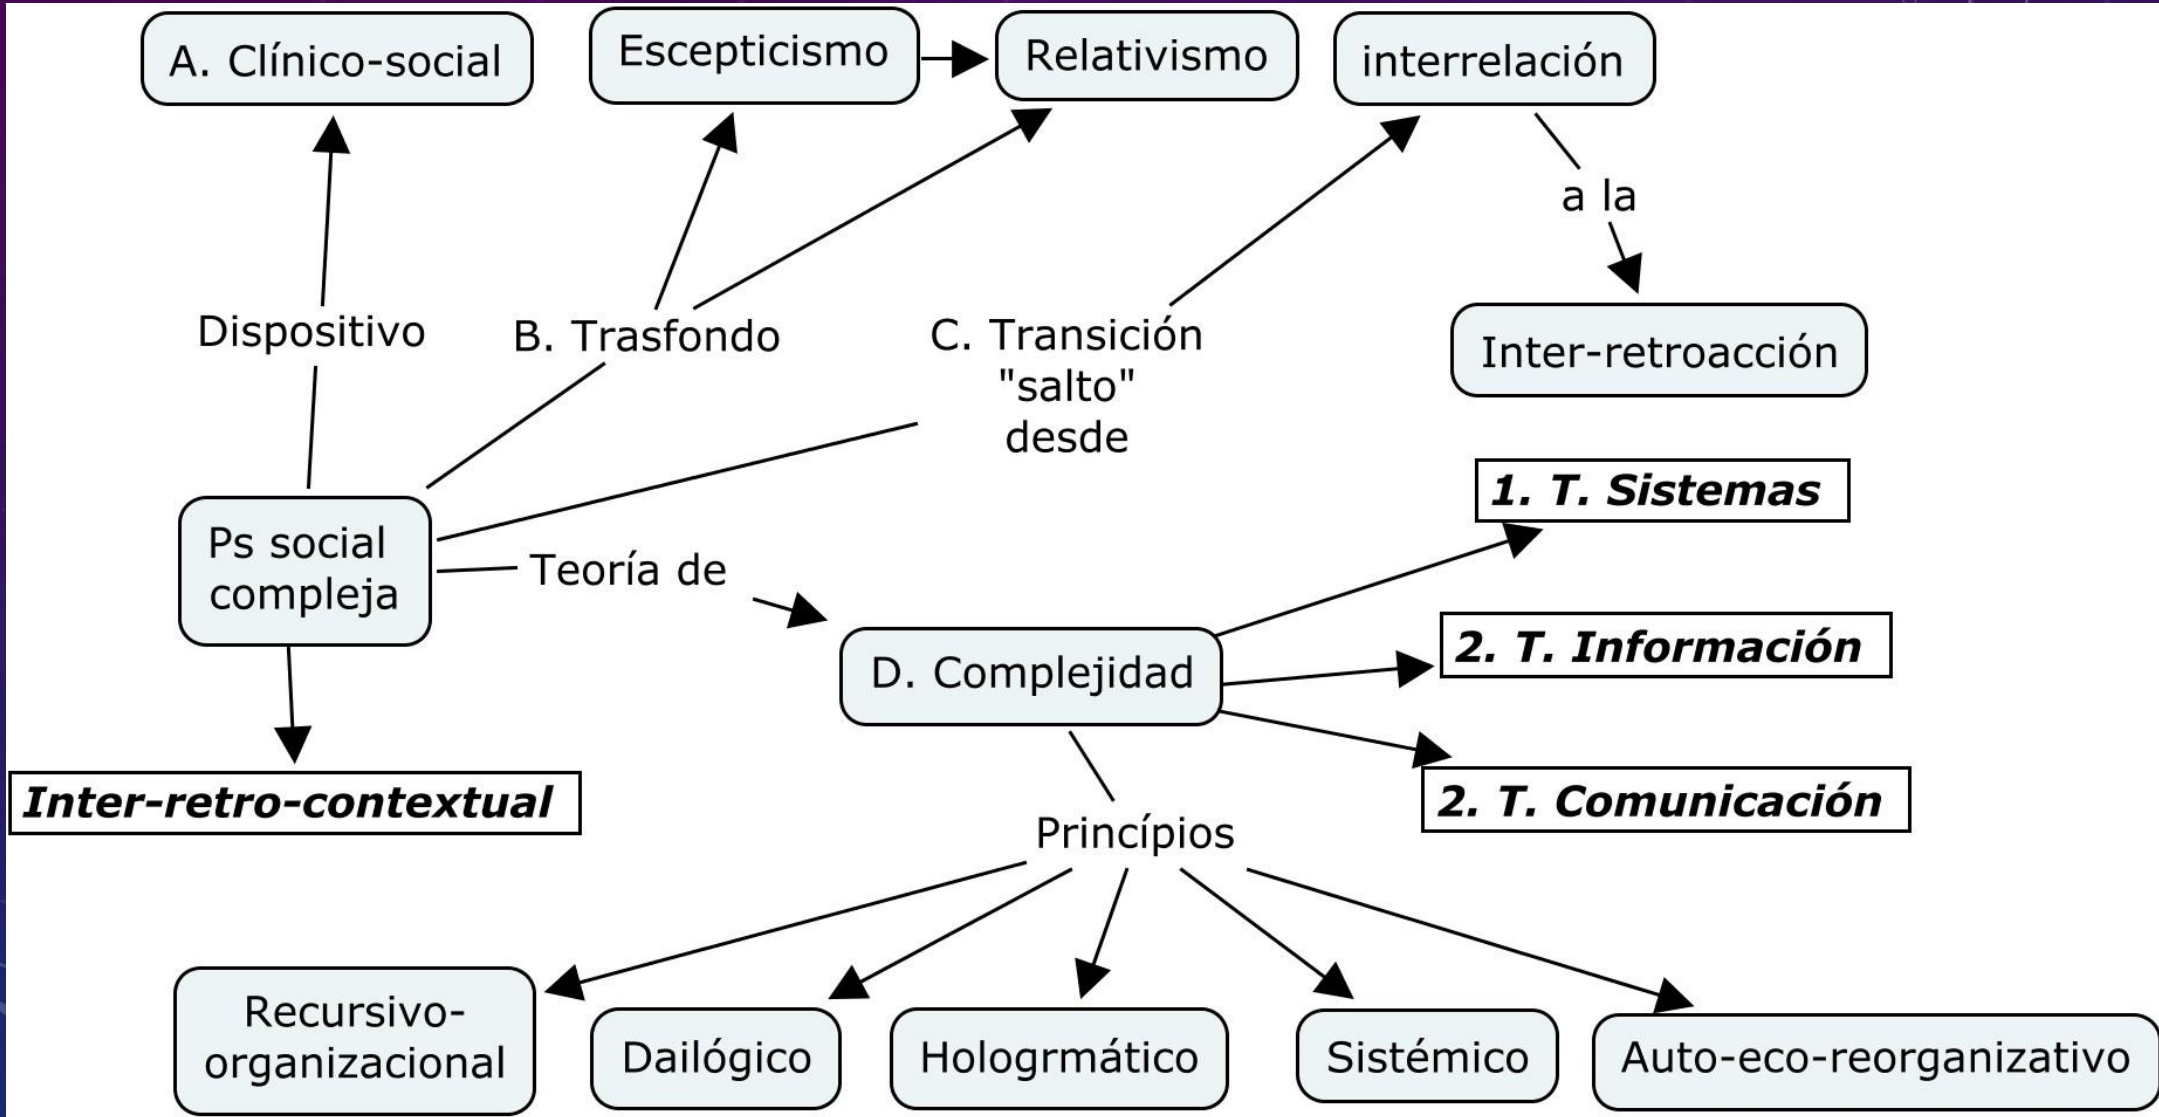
A. Clínico-social

Escepticismo

Relativismo

interrelación

a la

Inter-retroacción

Dispositivo

B. Trasfondo

C. Transición "salto" desde

Ps social compleja

Teoría de

D. Complejidad

***1. T. Sistemas***

***2. T. Información***

***2. T. Comunicación***

***Inter-retro-contextual***

Princípios

Recursivo-organizacional

Dailógico

Hologrmático

Sistémico

Auto-eco-reorganizativo